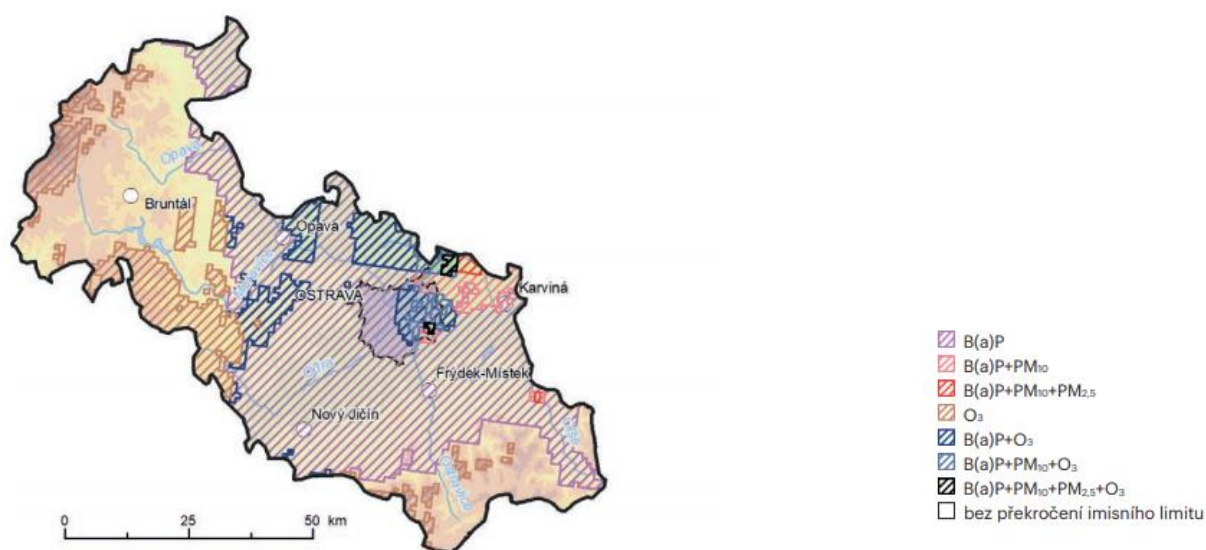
Opava
Bruntál
Opava
OSTRAVA
Karviná
Frýdek-Místek
Nový Jičín
Odra
0
25
50 km

B(a)P
B(a)P+PM$_{10}$
B(a)P+PM$_{10}$+PM$_{2,5}$
O$_3$
B(a)P+O$_3$
B(a)P+PM$_{10}$+O$_3$
B(a)P+PM$_{10}$+PM$_{2,5}$+O$_3$
bez překročení imisního limitu